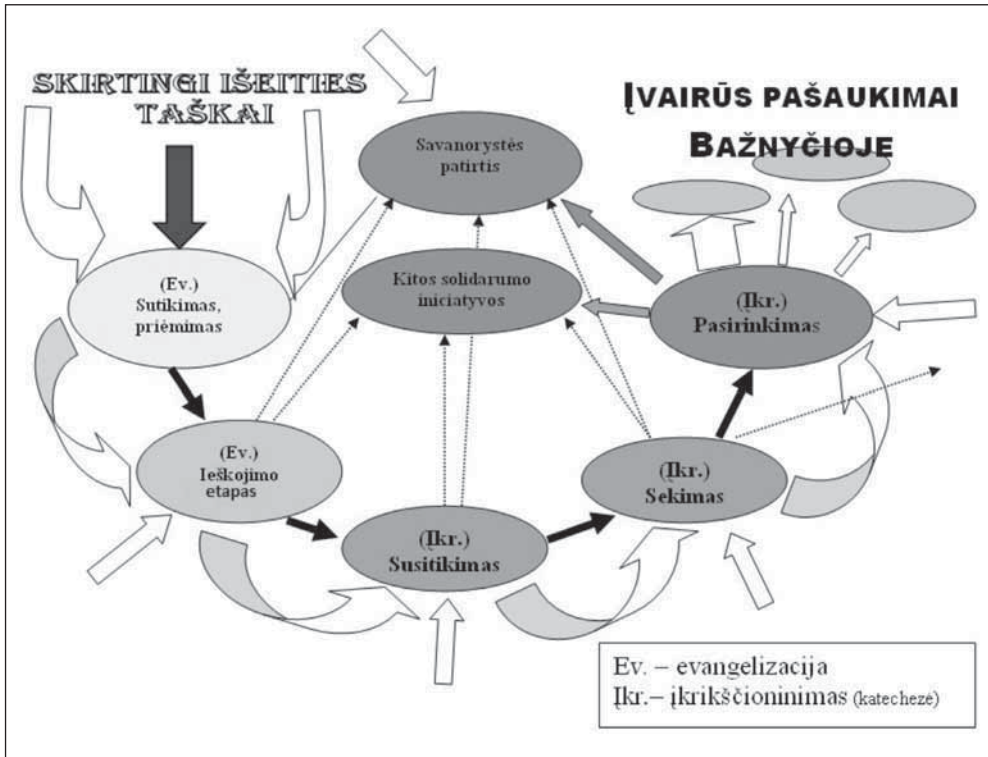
SKIRTINGI IŠEITIES TAŠKAI

ĮVAIRŪS PAŠAUKIMAI BAŽNYČIOJE

Savanorystės patirtis

Kitos solidarumo iniciatyvos

(Ev.) Sutikimas, priėmimas

(Įkr.) Pasirinkimas

(Ev.) Ieškojimo etapas

(Įkr.) Sekimas

(Įkr.) Susitikimas

Ev. – evangelizacija
Įkr.– įkrikščioninimas (katechezė)